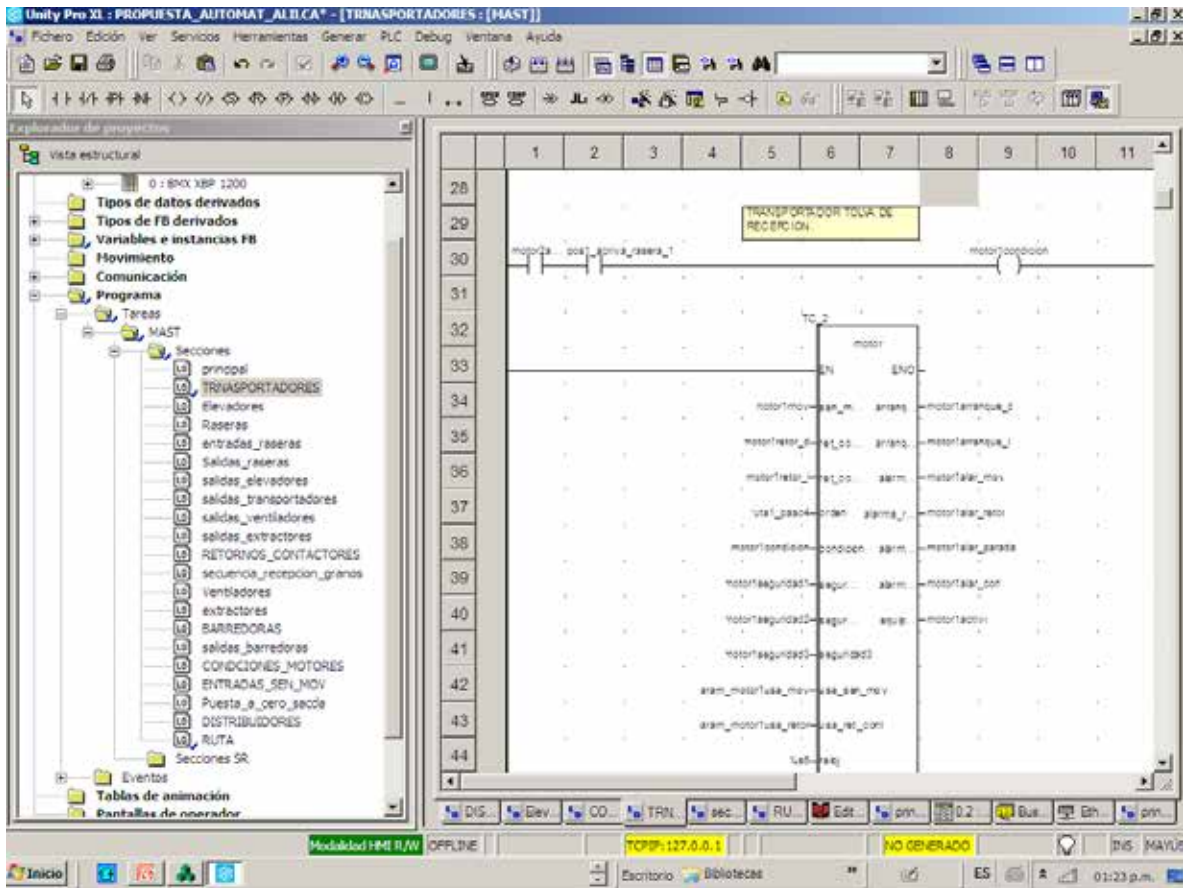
Unity Pro XL : PROPUESTA_AUTOMAT_ALILCA* - [TRNASPORTADORES : [MAST]]

Fichero Edición Ver Servicios Herramientas Generar PLC Debug Ventana Ayuda

Explorador de proyectos

Vista estructural

0 : BMX XBP 1200
Tipos de datos derivados
Tipos de FB derivados
Variables e instancias FB
Movimiento
Comunicación
Programa
Tareas
MAST
Secciones
principal
TRNASPORTADORES
Elevadores
Raseras
entradas_raseras
Salidas_raseras
salidas_elevadores
salidas_transportadores
salidas_ventiladores
salidas_extractores
RETORNOS_CONTACTORES
secuencia_recepcion_granos
Ventiladores
extractores
BARREDORAS
salidas_barredoras
CONDCIONES_MOTORES
ENTRADAS_SEN_MOV
Puesta_a_cero_seccio
DISTRIBUIDORES
RUTA
Secciones SR
Eventos
Tablas de animación
Pantallas de operador

| | 1 | 2 | 3 | 4 | 5 | 6 | 7 | 8 | 9 | 10 | 11 |
|---|---|---|---|---|---|---|---|---|---|---|---|

28
29 TRANSPORTADOR TOLVA DE RECEPCION
30 motor1a... pos1_activa_rasera_1 motor1condicion
31
32 TC_2 motor
33 EN ENO
34 motor1mov— sen_m... arranq... —motor1arranque_d
35 motor1retor_d— ret_co... arranq... —motor1arranque_i
36 motor1retor_i— ret_co... alarm... —motor1alar_mov
37 uta1_paso4— orden alarma_r... —motor1alar_retor
38 motor1condicion— condicion alarm... —motor1alar_parada
39 motor1seguridad1— segur... alarm... —motor1alar_con
40 motor1seguridad2— segur... equip... —motor1activ
41 motor1seguridad3— seguridad3
42 alarm_motor1usa_mov— usa_sen_mov
43 alarm_motor1usa_retor— usa_ret_cont
44 %s6— reloj

DIS... Elev... CO... TRN... sec... RU... Edit... prin... 0.2... Bus... Eth... prin...

Modalidad HMI R/W OFFLINE TCPIP:127.0.0.1 NO GENERADO INS MAYÚS

Inicio Escritorio Bibliotecas ES 01:23 p.m.